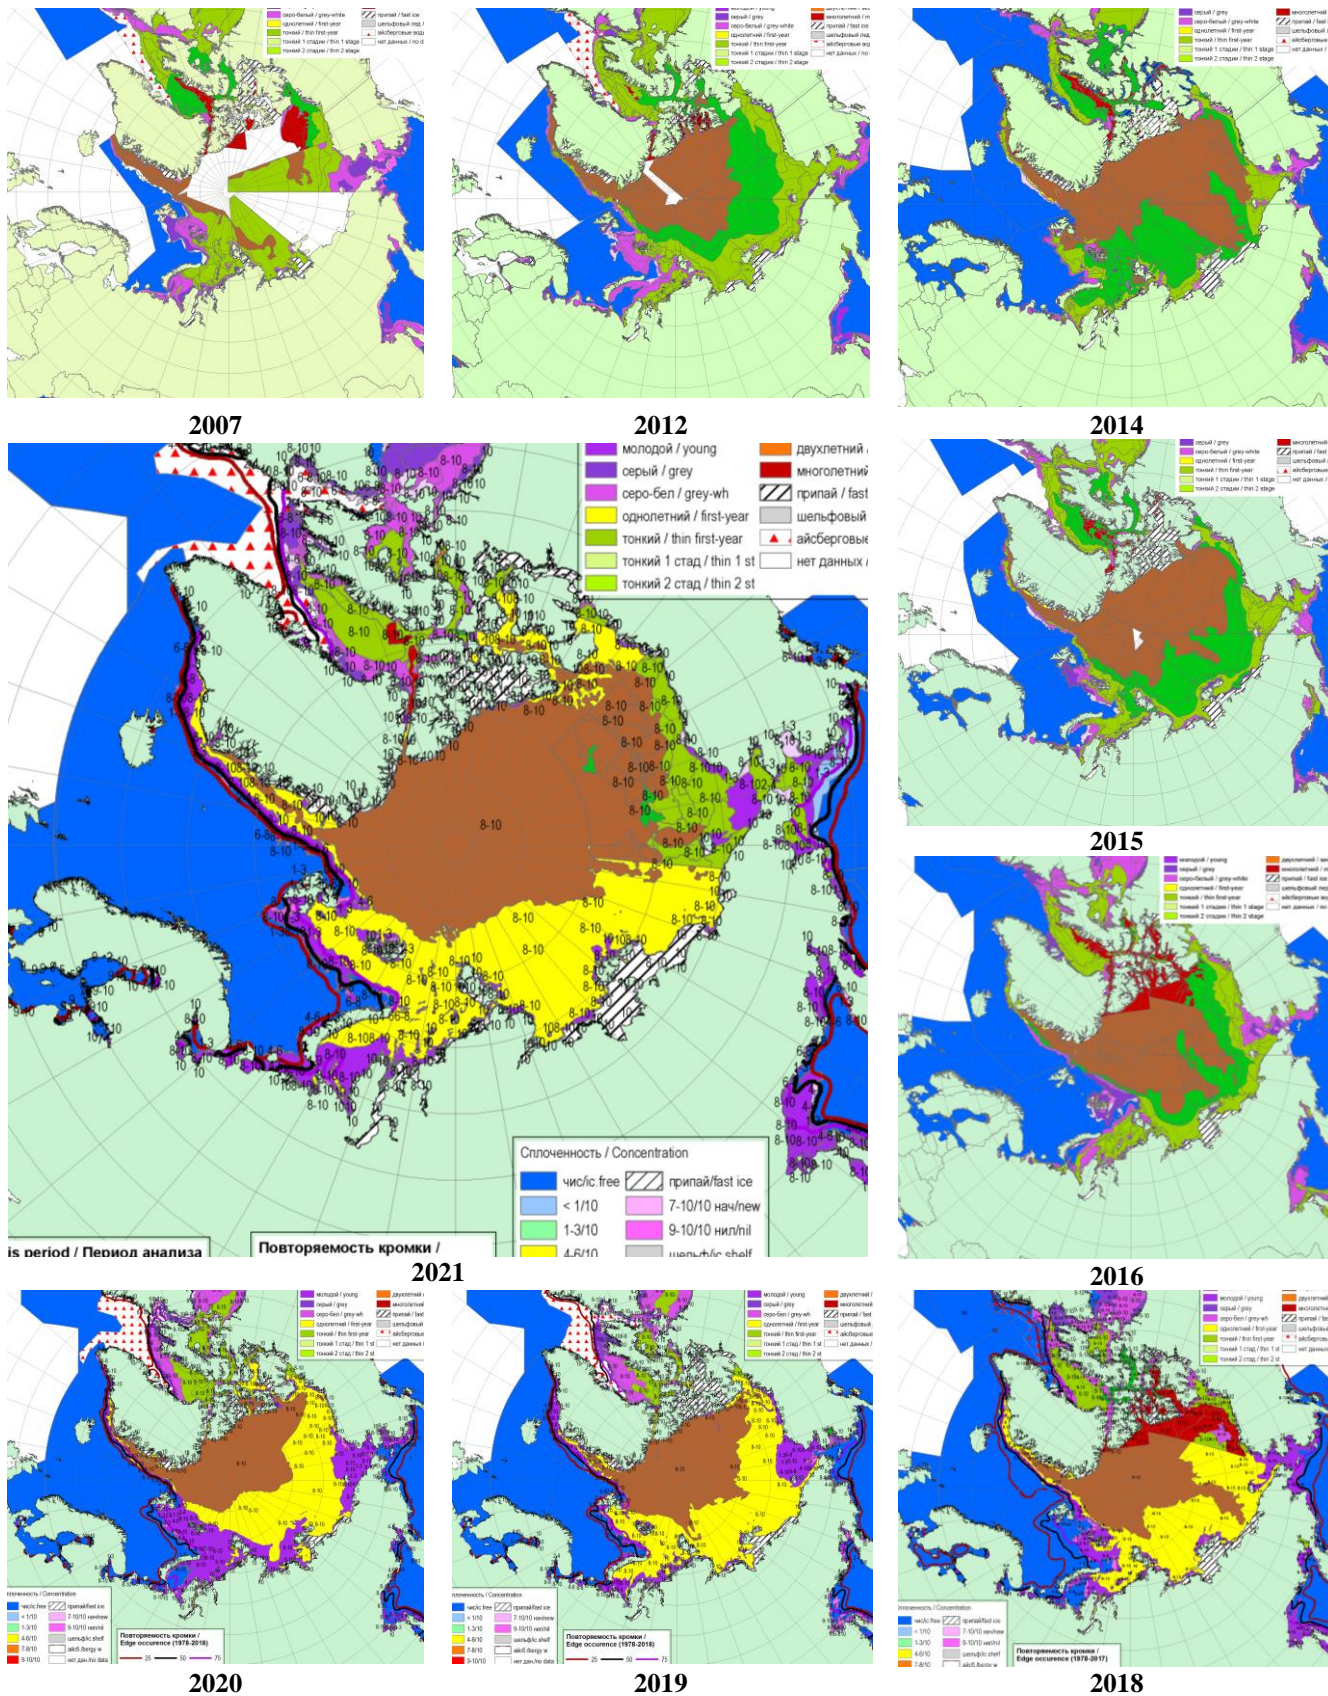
2007

2012

2014

молодой / young
серый / grey
серо-бел / grey-wh
однолетний / first-year
тонкий / thin first-year
тонкий 1 стад / thin 1 st
тонкий 2 стад / thin 2 st
двухлетний
многолетний
припай / fast
шельфовый
айсберговые
нет данных

Сплоченность / Concentration
чис/ic.free
припай/fast ice
< 1/10
7-10/10 нач/new
1-3/10
9-10/10 нил/nil
4-6/10
шельф/ic.shelf

is period / Период анализа
Повторяемость кромки /

2021

2015

2016

2020

2019

2018